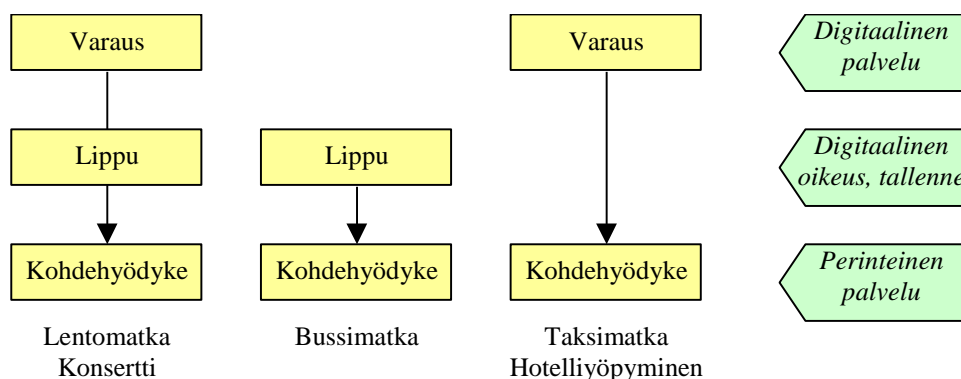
Varaus

Lippu

Kohdehyödyke

Lentomatka
Konsertti

Lippu

Kohdehyödyke

Bussimatka

Varaus

Kohdehyödyke

Taksimatka
Hotelliyöpyminen

*Digitaalinen palvelu*

*Digitaalinen oikeus, tallenne*

*Perinteinen palvelu*